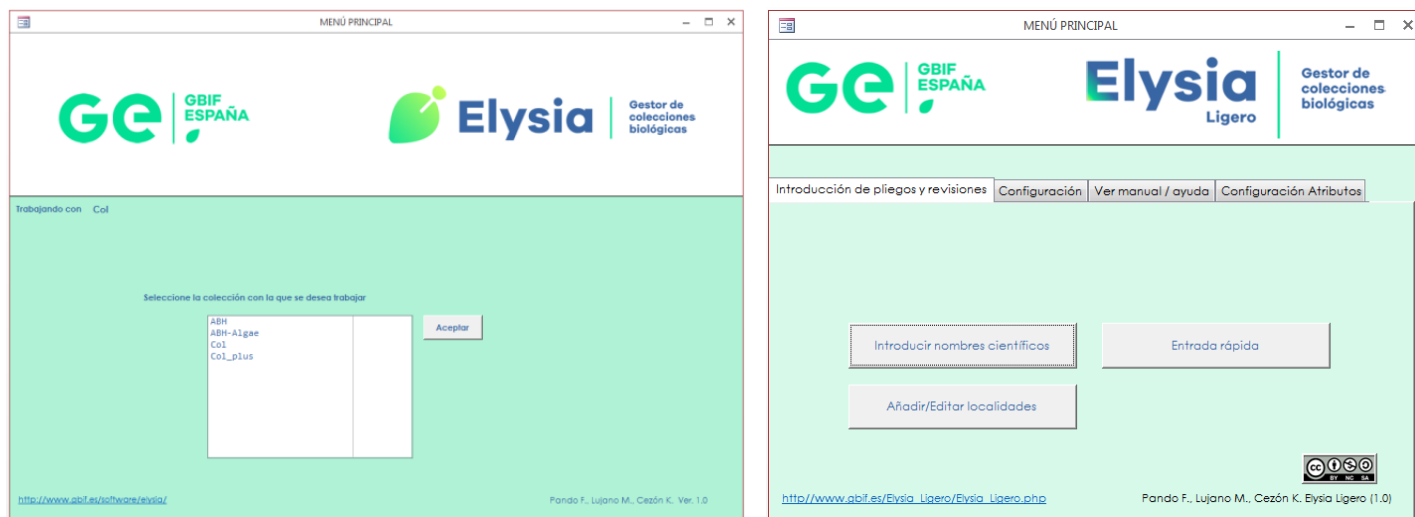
MENÚ PRINCIPAL

GE GBIF ESPAÑA

Elysia Gestor de colecciones biológicas

Trabajando con Col

Seleccione la colección con la que se desea trabajar

ABH
ABH-Algae
Col
Col_plus

Aceptar

http://www.gbif.es/software/elysia/

Pando F., Lujano M., Cezón K. Ver. 1.0

MENÚ PRINCIPAL

GE GBIF ESPAÑA

Elysia Ligero Gestor de colecciones biológicas

Introducción de pliegos y revisiones | Configuración | Ver manual / ayuda | Configuración Atributos

Introducir nombres científicos

Entrada rápida

Añadir/Editar localidades

cc BY NC SA

http://www.gbif.es/Elysia_Ligero/Elysia_Ligero.php

Pando F., Lujano M., Cezón K. Elysia Ligero (1.0)